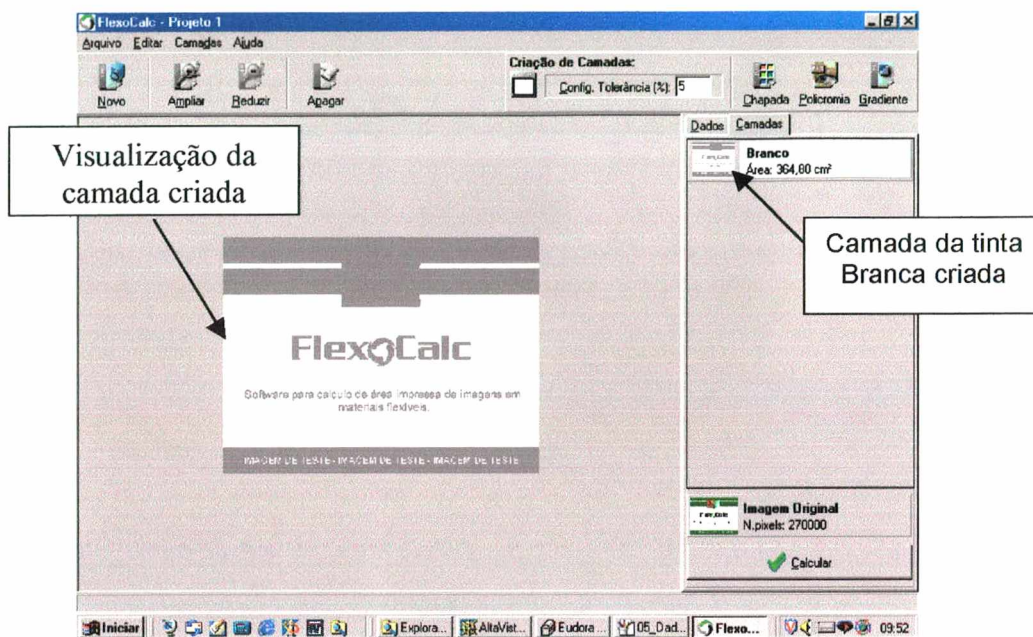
FlexoCalc - Projeto 1

Arquivo Editar Camadas Ajuda

Novo Ampliar Reduzir Apagar

Criação de Camadas:

Config. Tolerância (%): 5

Chapada Policromia Gradiente

Dados Camadas

Visualização da camada criada

Branco
Área: 364,80 cm²

Camada da tinta Branca criada

FlexoCalc

Software para cálculo de área impressa de imagens em materiais flexíveis.

IMAGEM DE TESTE - IMAGEM DE TESTE - IMAGEM DE TESTE

Imagem Original
N.pixels: 270000

Calcular

Iniciar Explora... AltaVist... Eudora ... 05_Dad... Flexo... 09:52